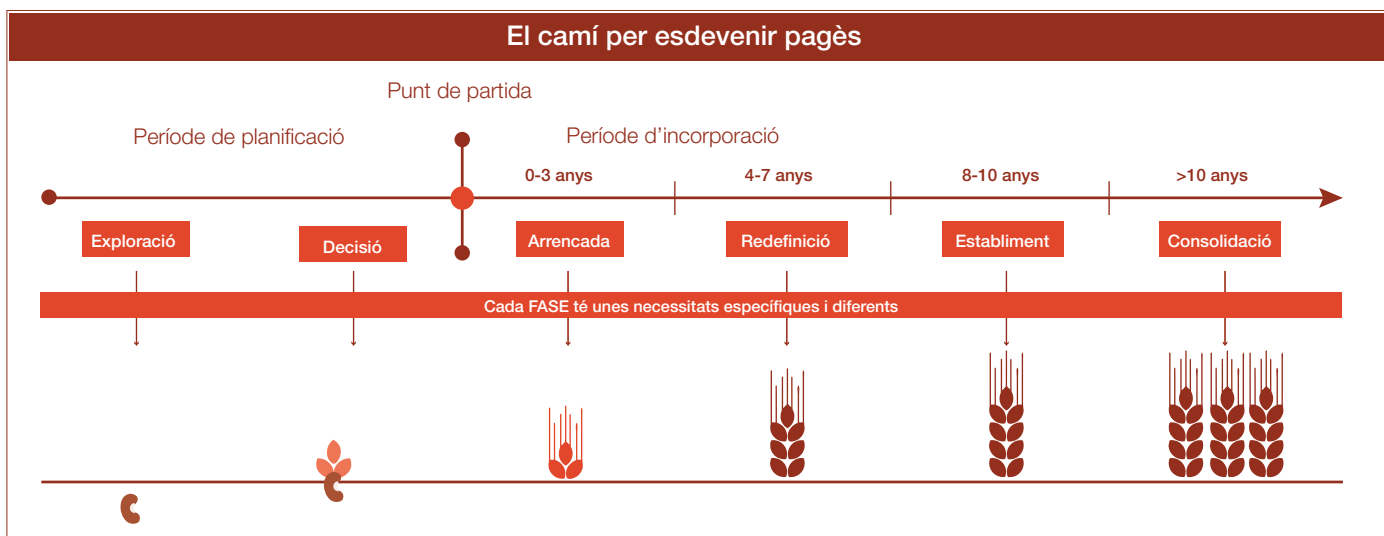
El camí per esdevenir pagès

Punt de partida

Període de planificació

Període d'incorporació

0-3 anys

4-7 anys

8-10 anys

>10 anys

Exploració

Decisió

Arrencada

Redefinició

Establiment

Consolidació

Cada FASE té unes necessitats específiques i diferents